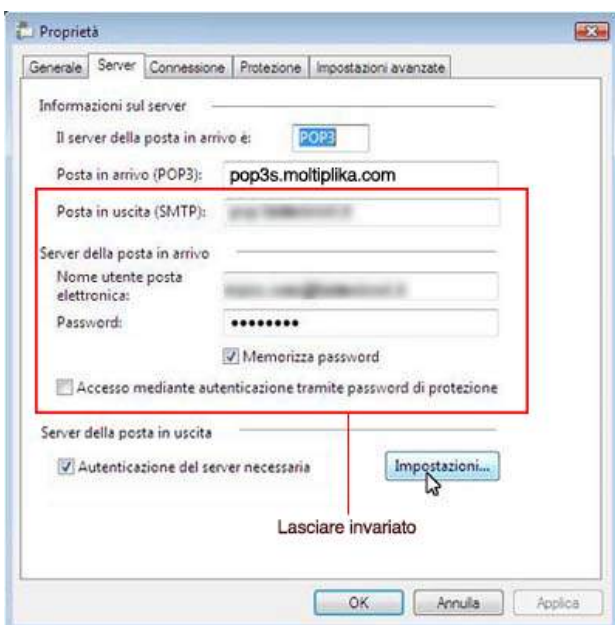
Proprietà

Generale | Server | Connessione | Protezione | Impostazioni avanzate

Informazioni sul server

Il server della posta in arrivo è: POP3

Posta in arrivo (POP3): pop3s.moltiplika.com

Posta in uscita (SMTP): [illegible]

Server della posta in arrivo

Nome utente posta elettronica: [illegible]

Password: •••••••••

Memorizza password

Accesso mediante autenticazione tramite password di protezione

Server della posta in uscita

Autenticazione del server necessaria

Impostazioni...

Lasciare invariato

OK | Annulla | Applica